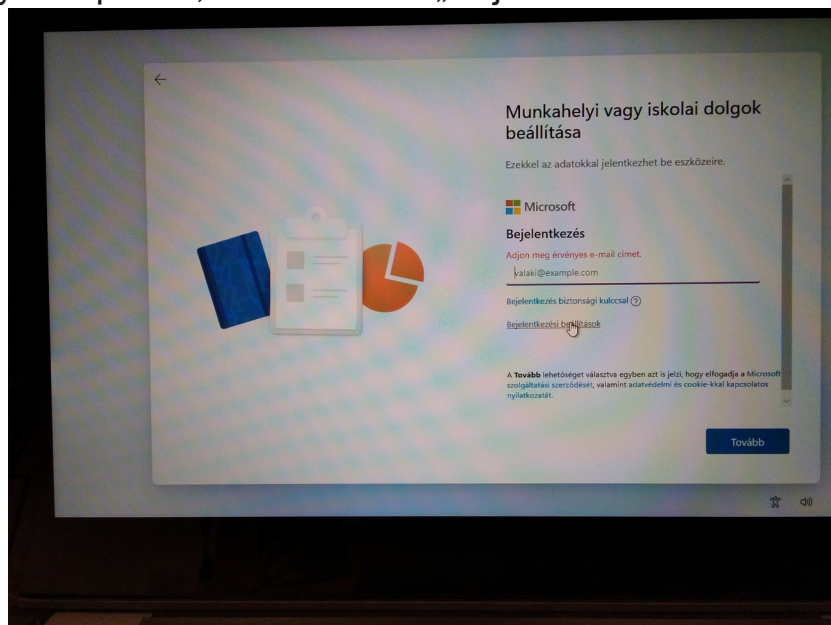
Munkahelyi vagy iskolai dolgok beállítása

Ezekkel az adatokkal jelentkezhet be eszközeire.

Microsoft

Bejelentkezés

Adjon meg érvényes e-mail címet.

valaki@example.com

Bejelentkezés biztonsági kulccsal ?

Bejelentkezési beállítások

A Tovább lehetőséget választva egyben azt is jelzi, hogy elfogadja a Microsoft szolgáltatási szerződését, valamint adatvédelmi és cookie-kkal kapcsolatos nyilatkozatát.

Tovább